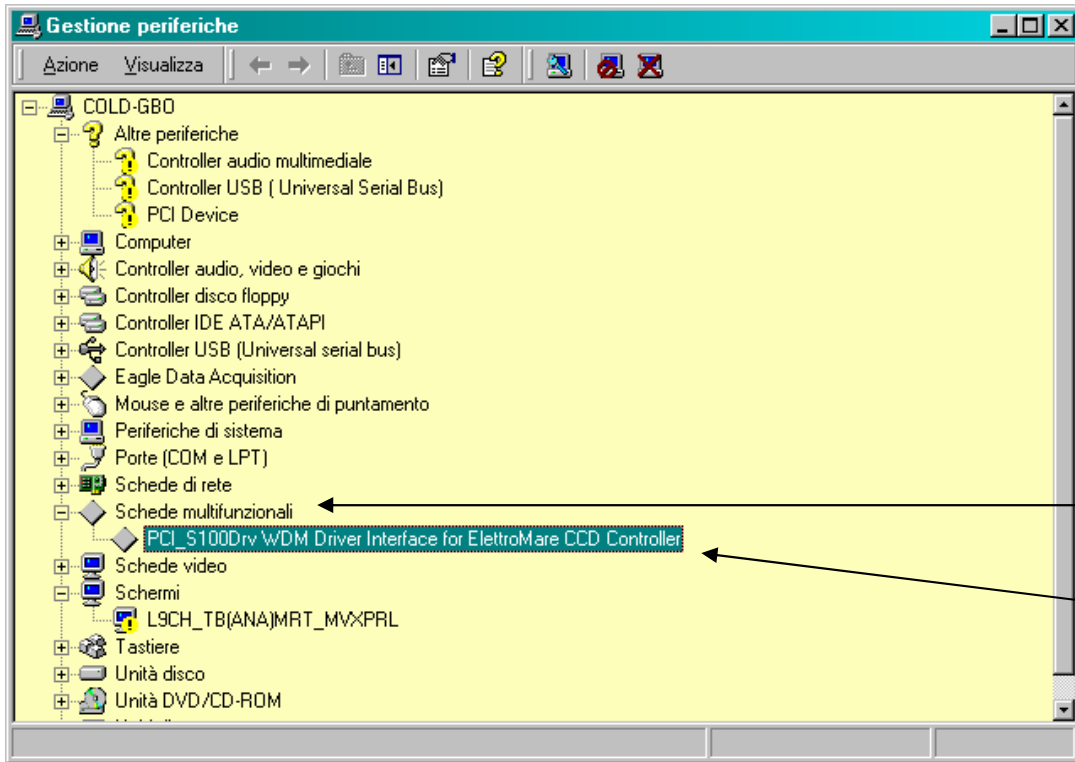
Gestione periferiche

Azione Visualizza

COLD-GBO
Altre periferiche
Controller audio multimediale
Controller USB ( Universal Serial Bus)
PCI Device
Computer
Controller audio, video e giochi
Controller disco floppy
Controller IDE ATA/ATAPI
Controller USB (Universal serial bus)
Eagle Data Acquisition
Mouse e altre periferiche di puntamento
Periferiche di sistema
Porte (COM e LPT)
Schede di rete
Schede multifunzionali
PCI_S100Drv WDM Driver Interface for ElettroMare CCD Controller
Schede video
Schermi
L9CH_TB(ANA)MRT_MVXPRL
Tastiere
Unità disco
Unità DVD/CD-ROM
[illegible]